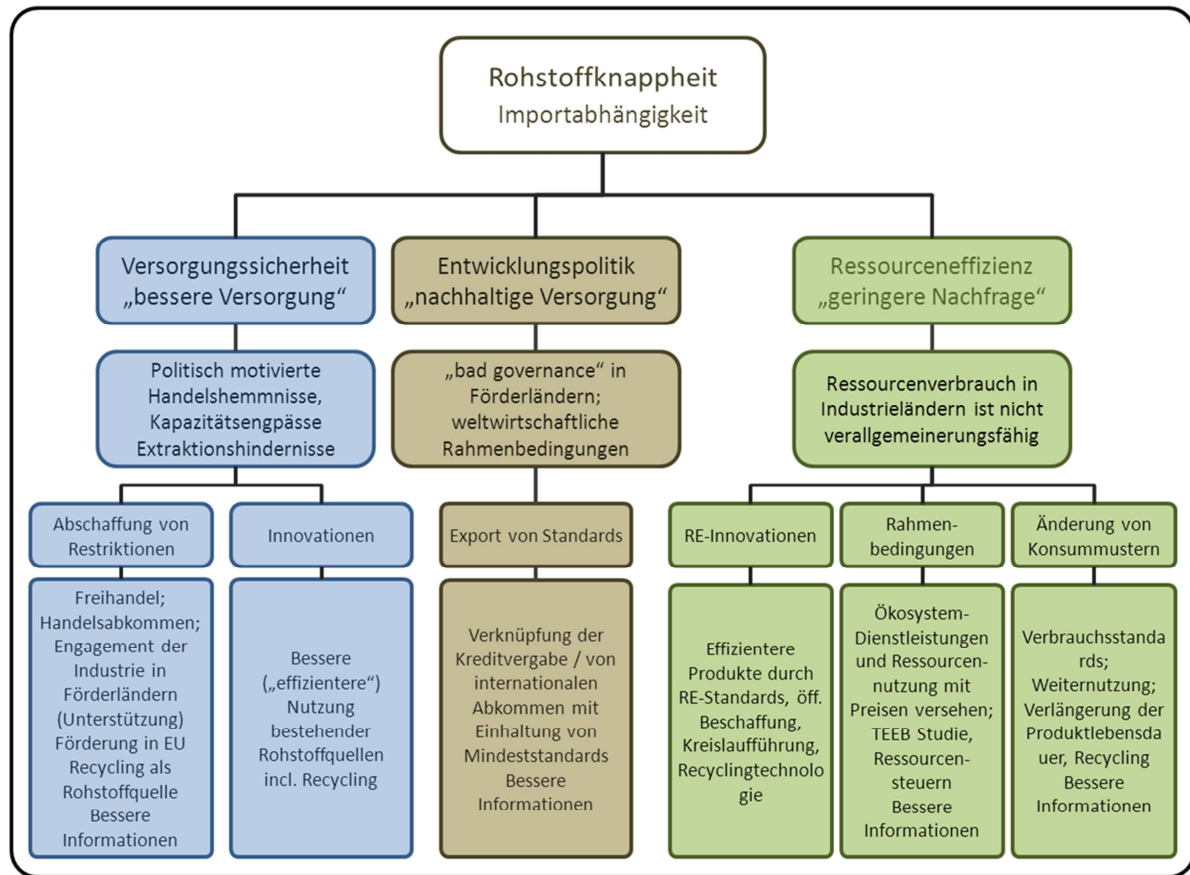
Rohstoffknappheit
Importabhängigkeit

Versorgungssicherheit „bessere Versorgung“

Entwicklungspolitik „nachhaltige Versorgung“

Ressourceneffizienz „geringere Nachfrage“

Politisch motivierte Handelshemmnisse, Kapazitätsengpässe Extraktionshindernisse

„bad governance“ in Förderländern; weltwirtschaftliche Rahmenbedingungen

Ressourcenverbrauch in Industrieländern ist nicht verallgemeinerungsfähig

Abschaffung von Restriktionen

Innovationen

Export von Standards

RE-Innovationen

Rahmenbedingungen

Änderung von Konsummustern

Freihandel; Handelsabkommen; Engagement der Industrie in Förderländern (Unterstützung) Förderung in EU Recycling als Rohstoffquelle Bessere Informationen

Bessere („effizientere“) Nutzung bestehender Rohstoffquellen incl. Recycling

Verknüpfung der Kreditvergabe / von internationalen Abkommen mit Einhaltung von Mindeststandards Bessere Informationen

Effizientere Produkte durch RE-Standards, öff. Beschaffung, Kreislaufführung, Recyclingtechnologie

Ökosystem-Dienstleistungen und Ressourcennutzung mit Preisen versehen; TEEB Studie, Ressourcensteuern Bessere Informationen

Verbrauchsstandards; Weiternutzung; Verlängerung der Produktlebensdauer, Recycling Bessere Informationen